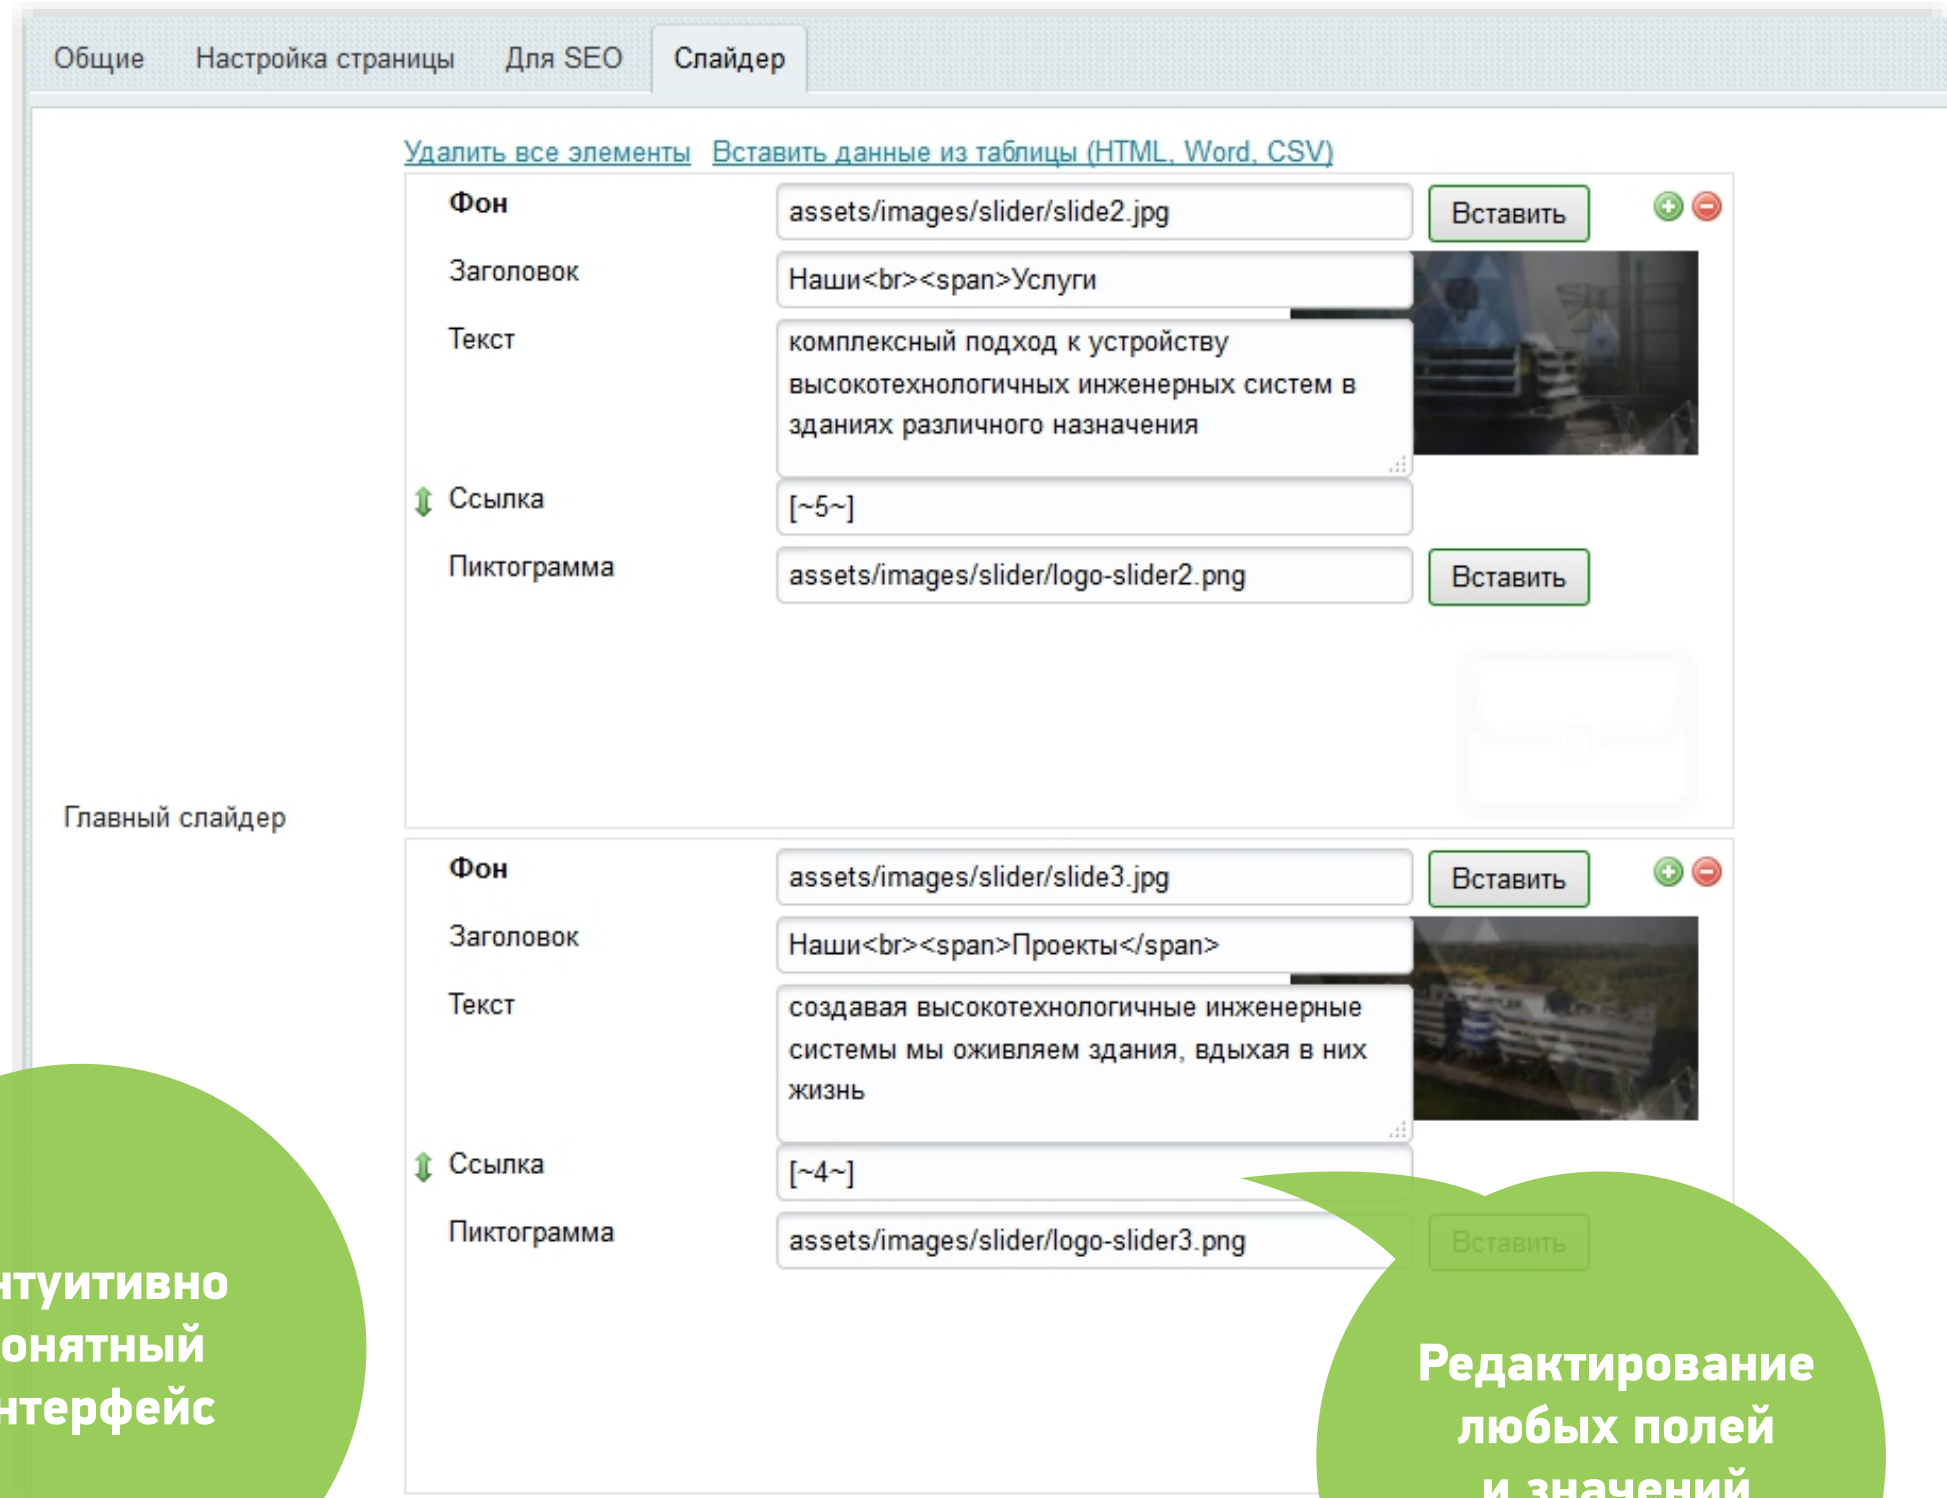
Общие Настройка страницы Для SEO Слайдер

Удалить все элементы Вставить данные из таблицы (HTML, Word, CSV)

Фон assets/images/slider/slide2.jpg Вставить

Заголовок Наши<br><span>Услуги

Текст комплексный подход к устройству высокотехнологичных инженерных систем в зданиях различного назначения

Ссылка [~5~]

Пиктограмма assets/images/slider/logo-slider2.png Вставить

Главный слайдер

Фон assets/images/slider/slide3.jpg Вставить

Заголовок Наши<br><span>Проекты</span>

Текст создавая высокотехнологичные инженерные системы мы оживляем здания, вдыхая в них жизнь

Ссылка [~4~]

Пиктограмма assets/images/slider/logo-slider3.png Вставить

нтуитивно онятный нтерфейс

Редактирование любых полей и значений